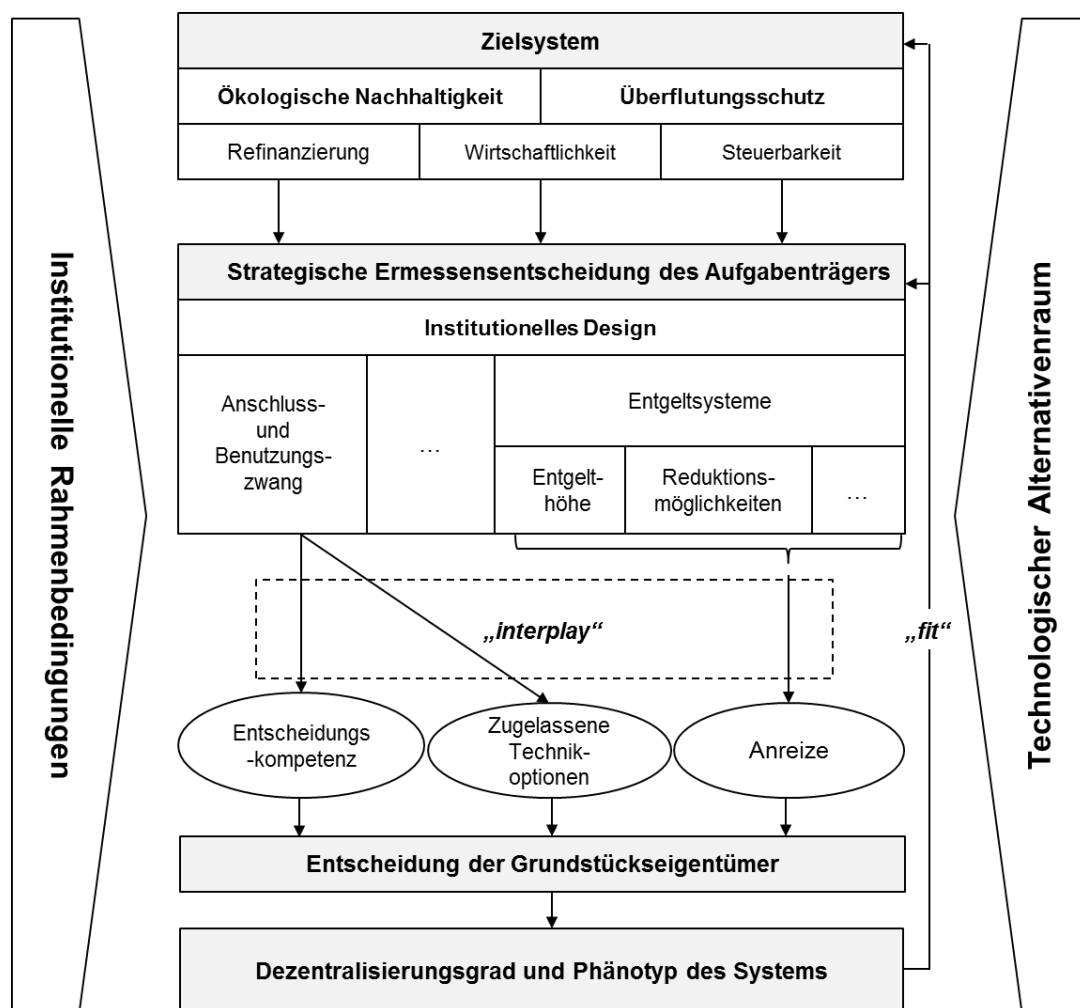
Institutionelle Rahmenbedingungen

Zielsystem

Ökologische Nachhaltigkeit

Überflutungsschutz

Refinanzierung

Wirtschaftlichkeit

Steuerbarkeit

Strategische Ermessensentscheidung des Aufgabenträgers

Institutionelles Design

Anschluss- und Benutzungszwang

…

Entgeltsysteme

Entgelthöhe

Reduktionsmöglichkeiten

…

„interplay“

„fit“

Entscheidungs-kompetenz

Zugelassene Technikoptionen

Anreize

Entscheidung der Grundstückseigentümer

Dezentralisierungsgrad und Phänotyp des Systems

Technologischer Alternativenraum